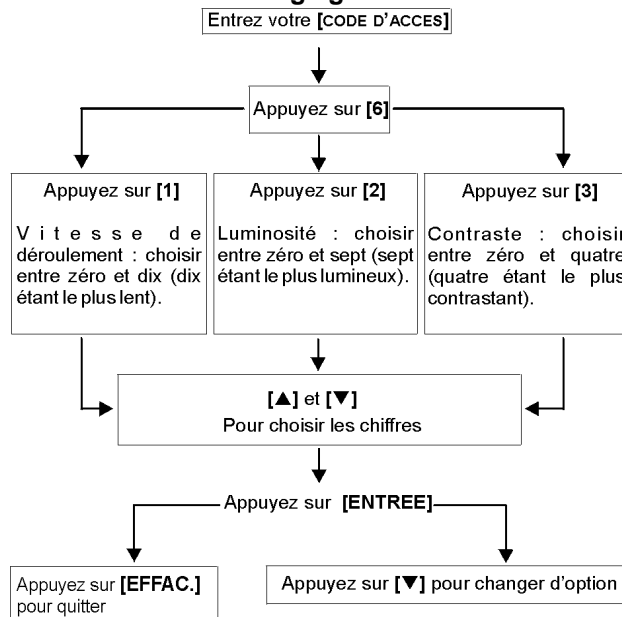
Entrez votre [CODE D'ACCES]

Appuyez sur [6]

Appuyez sur [1]

Vitesse de déroulement : choisir entre zéro et dix (dix étant le plus lent).

Appuyez sur [2]

Luminosité : choisir entre zéro et sept (sept étant le plus lumineux).

Appuyez sur [3]

Contraste : choisir entre zéro et quatre (quatre étant le plus contrastant).

[▲] et [▼]
Pour choisir les chiffres

Appuyez sur [ENTREE]

Appuyez sur [EFFAC.] pour quitter

Appuyez sur [▼] pour changer d'option